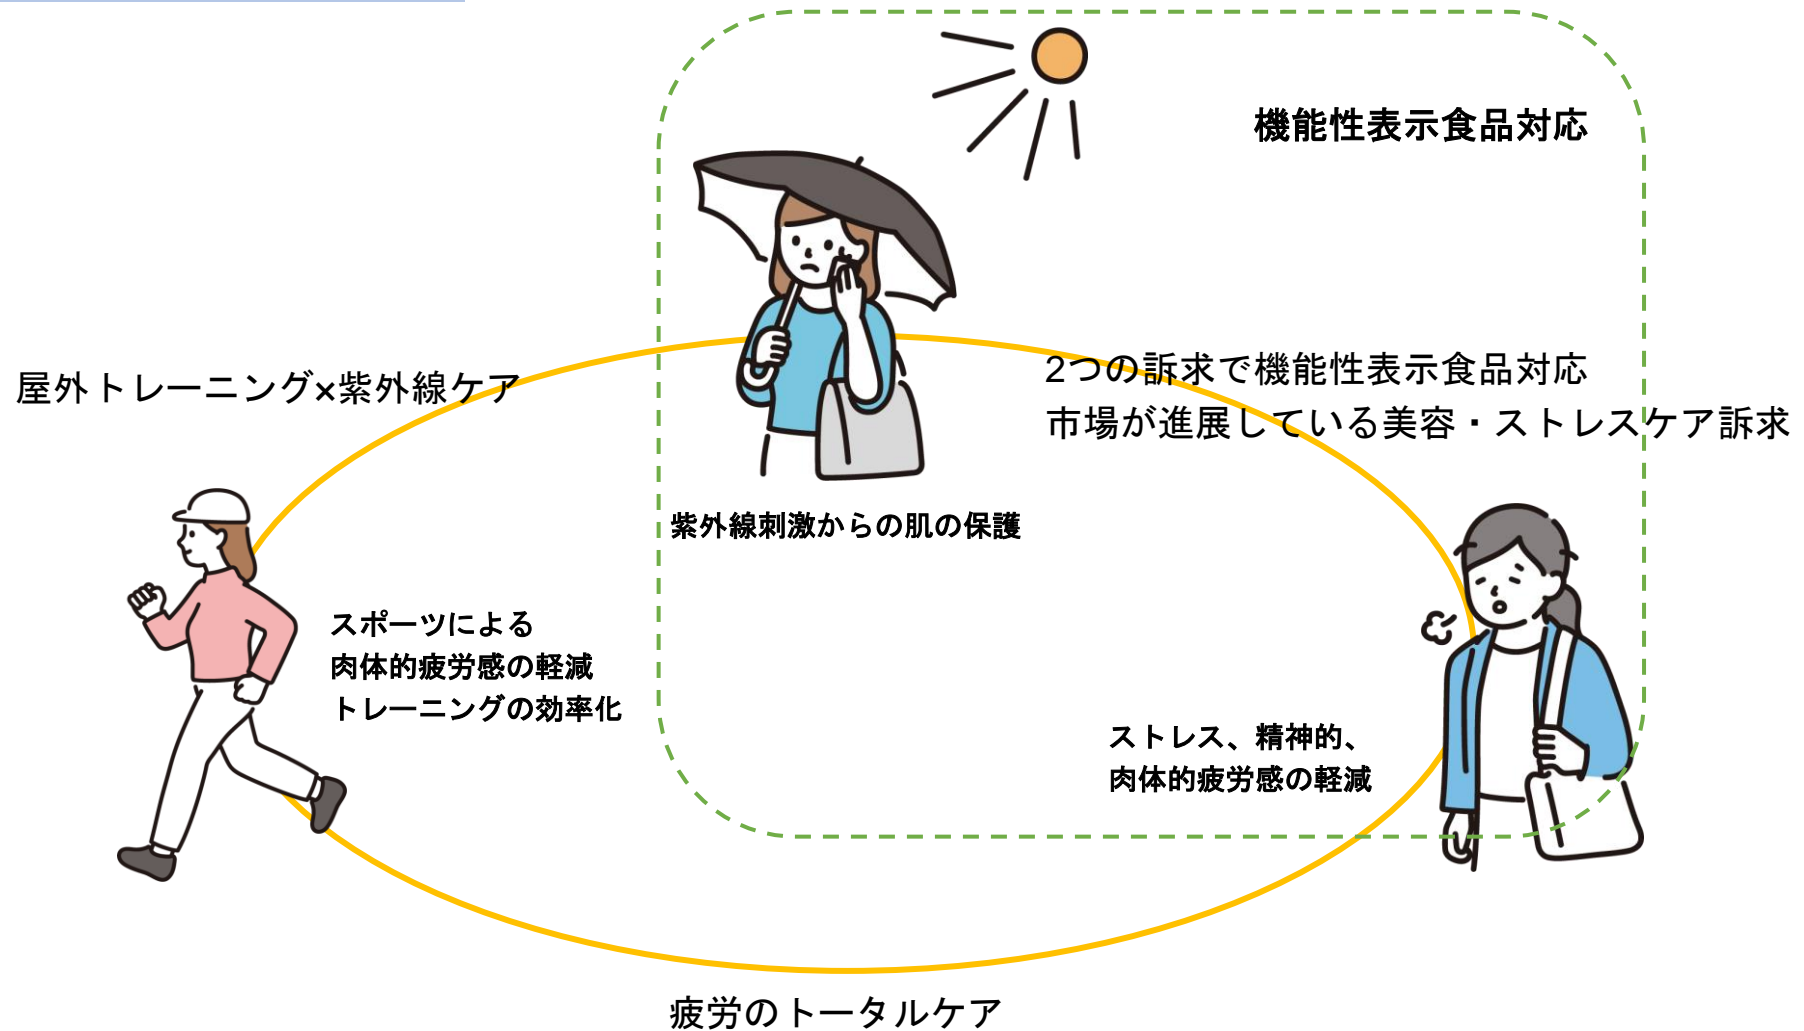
機能性表示食品対応

屋外トレーニング×紫外線ケア

2つの訴求で機能性表示食品対応
市場が進展している美容・ストレスケア訴求

紫外線刺激からの肌の保護

スポーツによる
肉体的疲労感の軽減
トレーニングの効率化

ストレス、精神的、
肉体的疲労感の軽減

疲労のトータルケア